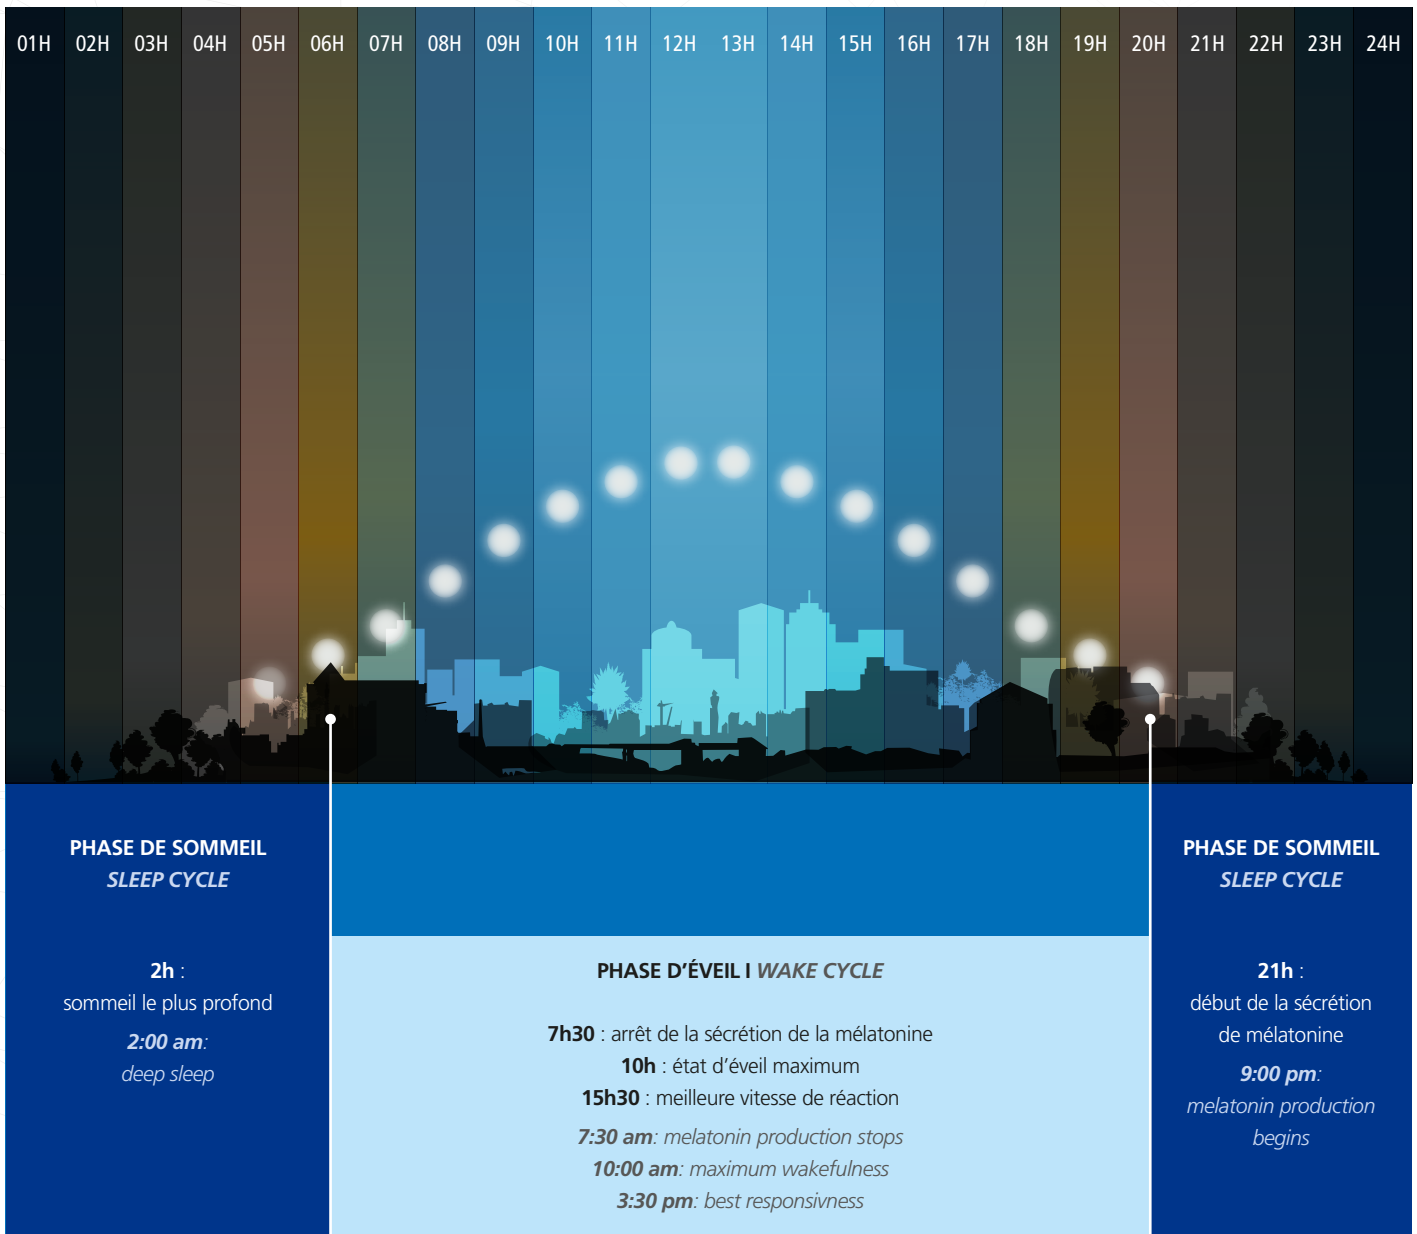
01H 02H 03H 04H 05H 06H 07H 08H 09H 10H 11H 12H 13H 14H 15H 16H 17H 18H 19H 20H 21H 22H 23H 24H

PHASE DE SOMMEIL
SLEEP CYCLE

2h :
sommeil le plus profond
2:00 am:
deep sleep

PHASE D’ÉVEIL I WAKE CYCLE

7h30 : arrêt de la sécrétion de la mélatonine
10h : état d’éveil maximum
15h30 : meilleure vitesse de réaction
7:30 am: melatonin production stops
10:00 am: maximum wakefulness
3:30 pm: best responsivness

PHASE DE SOMMEIL
SLEEP CYCLE

21h :
début de la sécrétion de mélatonine
9:00 pm:
melatonin production begins